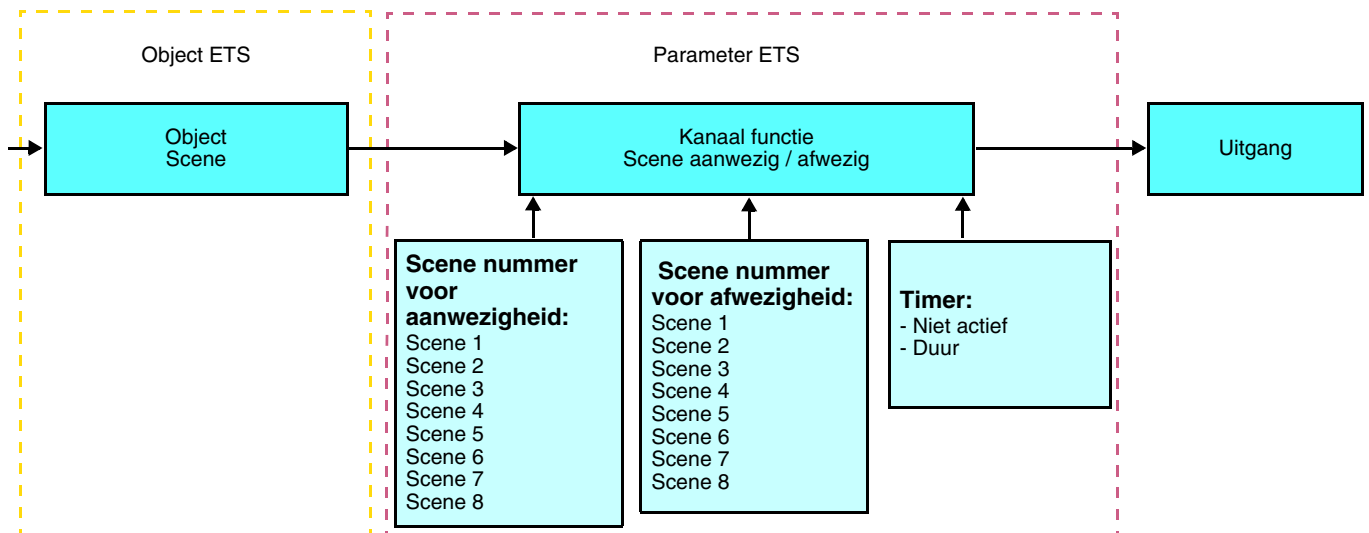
Object ETS

Parameter ETS

Object
Scene

Kanaal functie
Scene aanwezig / afwezig

Uitgang

**Scene nummer voor aanwezigheid:**
Scene 1
Scene 2
Scene 3
Scene 4
Scene 5
Scene 6
Scene 7
Scene 8

**Scene nummer voor afwezigheid:**
Scene 1
Scene 2
Scene 3
Scene 4
Scene 5
Scene 6
Scene 7
Scene 8

**Timer:**
- Niet actief
- Duur